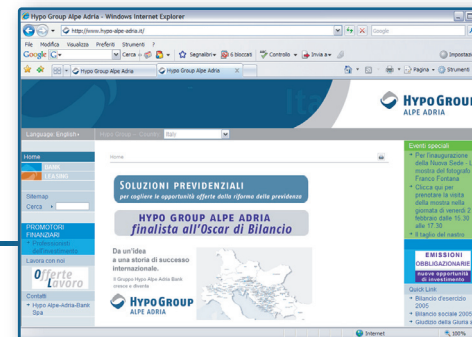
Hypo Group Alpe Adria - Windows Internet Explorer

http://www.hypo-alpe-adria.it/

Google

File Modifica Visualizza Preferiti Strumenti ?

Google G- Cerca Segnalibri 6 bloccati Controllo Invia a Impostaz

Hypo Group Alpe Adria Hypo Group Alpe Adria

Pagina Strumenti

HYPO GROUP ALPE ADRIA

Language: English Hypo Group - Country: Italy

Home

Home

BANK

LEASING

Sitemap

Cerca

PROMOTORI FINANZIARI

Professionisti dell'investimento

Lavora con noi

Offerte Lavoro

Contatti

Hypo-Alpe-Adria-Bank Spa

SOLUZIONI PREVIDENZIALI

per cogliere le opportunità offerte dalla riforma della previdenza

HYPO GROUP ALPE ADRIA

finalista all'Oscar di Bilancio

Da un'idea a una storia di successo internazionale.

Il Gruppo Hypo Alpe Adria Bank cresce e diventa

HYPO GROUP ALPE ADRIA

Eventi speciali

Per l'inaugurazione della Nuova Sede - La mostra del fotografo Franco Fontana

Clicca qui per prenotare la visita della mostra nella giornata di venerdì 2 febbraio dalle 15.30 alle 17.30

Il taglio del nastro

EMISSIONI OBBLIGAZIONARIE

nuove opportunità di investimento

Quick Link

Bilancio d'esercizio 2005

Bilancio sociale 2005

Giustizia della Giuria

Internet

100%